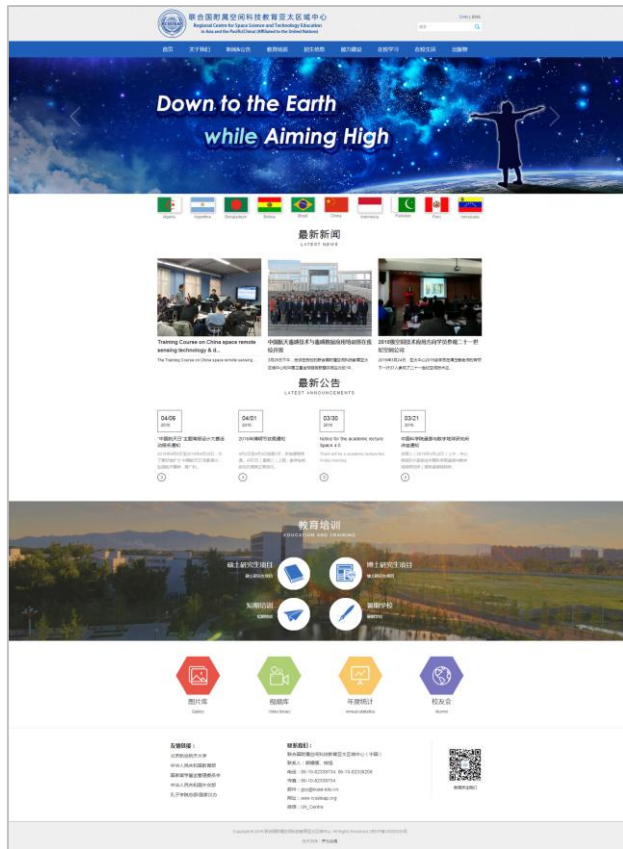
联合国附属空间科技教育亚太区域中心
Regional Centre for Space Science and Technology Education in Asia and the Pacific (China) (Affiliated to the United Nations)

首页 关于我们 新闻&公告 教育培训 招生信息 能力建设 在线学习 在校生活 出版物

Down to the Earth
while Aiming High

Algeria Argentina Bangladesh Bolivia Brazil China Indonesia Pakistan Peru Venezuela

最新新闻
LATEST NEWS

Training Course on China space remote sensing technology & d...
The Training Course on China space remote sensing...

中国航天遥感技术与遥感数据应用培训班在我校开班
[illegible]

2018航空航天技术应用方向学员参观二十一世纪空间技术公司
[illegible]

最新公告
LATEST ANNOUNCEMENTS

04/06 2018
"中国航天日"主题海报设计大赛活动报名通知
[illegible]

04/01 2018
2018年清明节放假通知
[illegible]

03/30 2018
Notice for the academic lecture Space 4.0
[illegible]

03/21 2018
中国科学院遥感与数字地球研究所讲座通知
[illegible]

教育培训
EDUCATION AND TRAINING

硕士研究生项目
博士研究生项目
短期培训
暑期学校

图片库
Gallery
视频库
Video library
年度统计
Annual statistics
校友会
Alumni

友情链接：
北京航空航天大学
中华人民共和国教育部
国家航天局
中华人民共和国外交部
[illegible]

联系我们：
联合国附属空间科技教育亚太区域中心（中国）
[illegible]

Copyright © 2018 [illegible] All Rights Reserved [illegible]